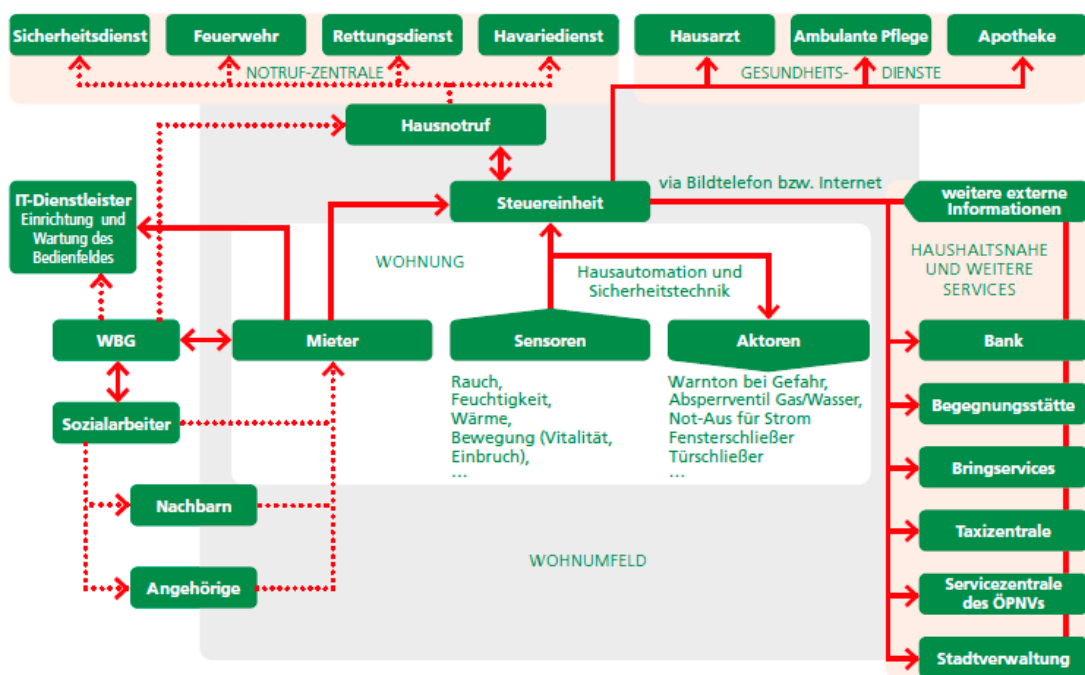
Sicherheitsdienst
Feuerwehr
Rettungsdienst
Havariedienst
NOTRUF-ZENTRALE

Hausarzt
Ambulante Pflege
Apotheke
GESUNDHEITS- DIENSTE

Hausnotruf

IT-Dienstleister Einrichtung und Wartung des Bedienfeldes

Steuereinheit
via Bildtelefon bzw. Internet
weitere externe Informationen

WOHNUNG
Hausautomation und Sicherheitstechnik

HAUSHALTSNAHE UND WEITERE SERVICES

WBG
Mieter
Sensoren
Aktoren

Rauch, Feuchtigkeit, Wärme, Bewegung (Vitalität, Einbruch), ...

Warnton bei Gefahr, Absperrventil Gas/Wasser, Not-Aus für Strom Fensterschließer Türschließer ...

Sozialarbeiter
Nachbarn
Angehörige

WOHNUMFELD

Bank
Begegnungsstätte
Bringservices
Taxizentrale
Servicezentrale des ÖPNVs
Stadtverwaltung